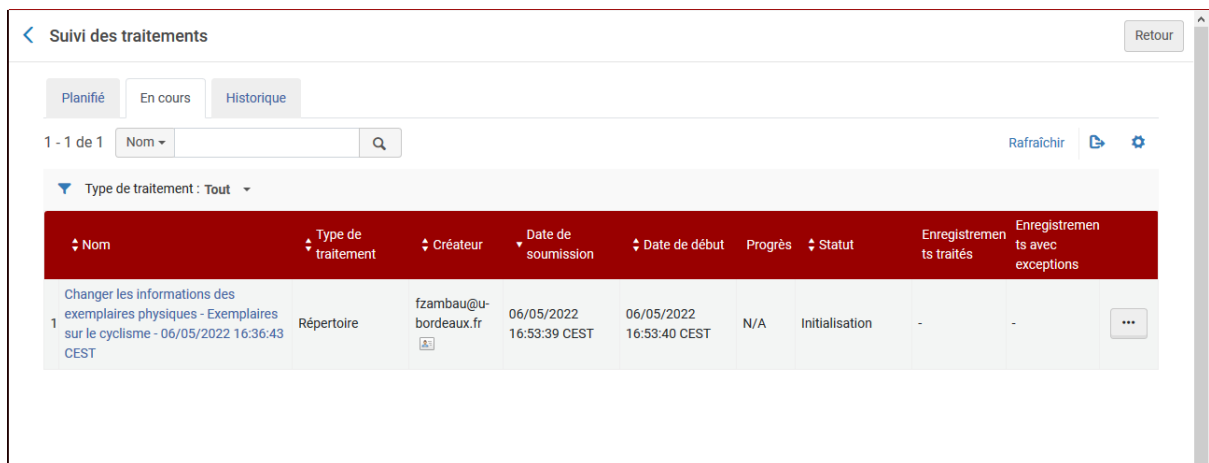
Suivi des traitements

Retour

Planifié | En cours | Historique

1 - 1 de 1 Nom

Rafraîchir

Type de traitement : Tout

| | Nom | Type de traitement | Créateur | Date de soumission | Date de début | Progrès | Statut | Enregistrements traités | Enregistrements avec exceptions | |
|---|---|---|---|---|---|---|---|---|---|---|
| 1 | Changer les informations des exemplaires physiques - Exemplaires sur le cyclisme - 06/05/2022 16:36:43 CEST | Répertoire | fzambau@u-bordeaux.fr | 06/05/2022 16:53:39 CEST | 06/05/2022 16:53:40 CEST | N/A | Initialisation | - | - | ••• |